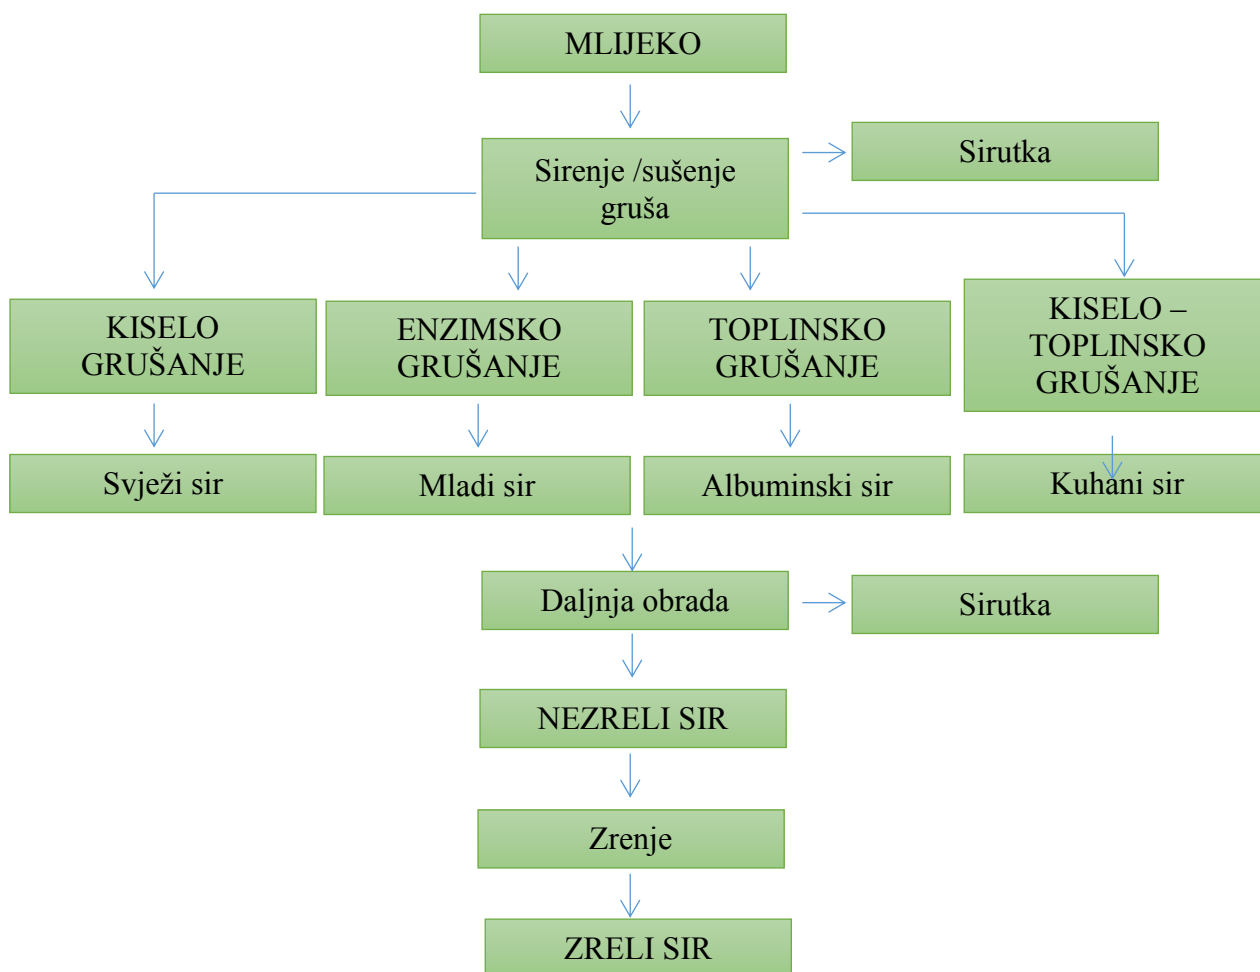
MLIJEKO

Sirenje /sušenje gruša

Sirutka

KISELO GRUŠANJE

ENZIMSKO GRUŠANJE

TOPLINSKO GRUŠANJE

KISELO – TOPLINSKO GRUŠANJE

Svježi sir

Mladi sir

Albuminski sir

Kuhani sir

Daljnja obrada

Sirutka

NEZRELI SIR

Zrenje

ZRELI SIR